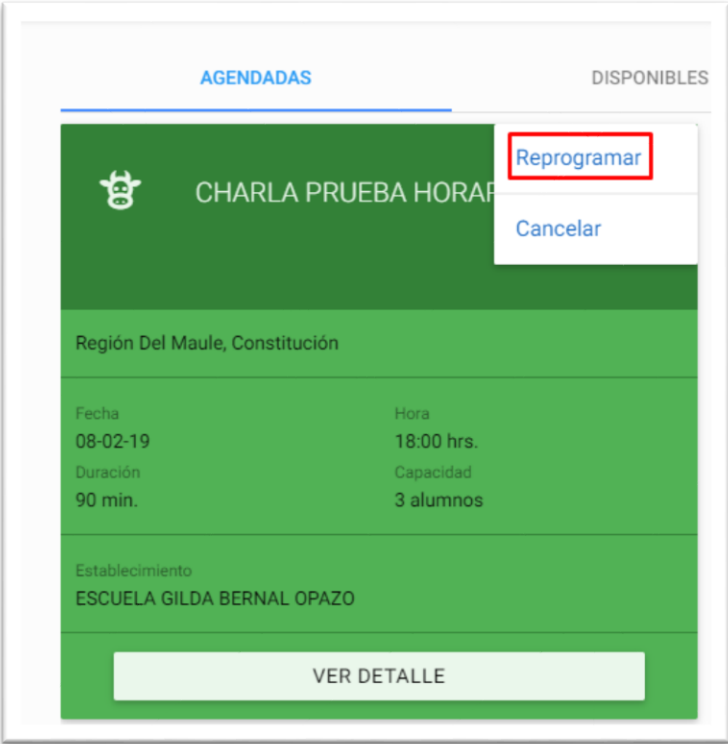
AGENDADAS

DISPONIBLES

CHARLA PRUEBA HORA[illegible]

Reprogramar

Cancelar

Región Del Maule, Constitución

Fecha
08-02-19

Hora
18:00 hrs.

Duración
90 min.

Capacidad
3 alumnos

Establecimiento
ESCUELA GILDA BERNAL OPAZO

VER DETALLE